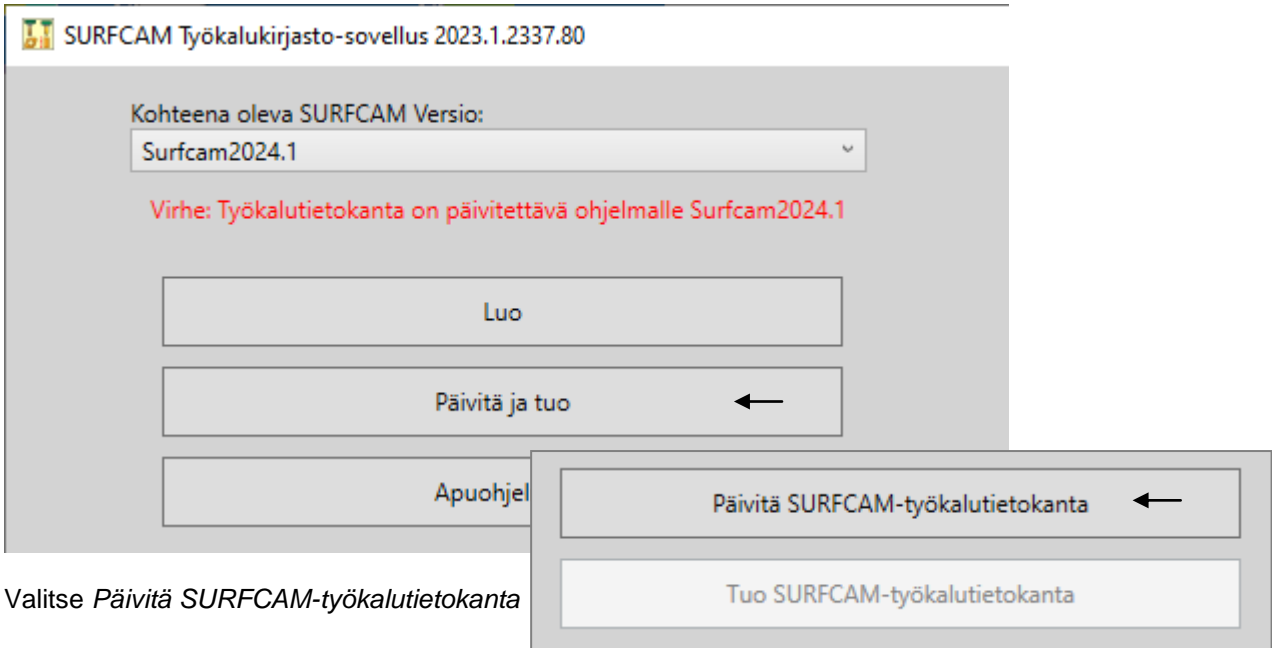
SURFCAM Työkalukirjasto-sovellus 2023.1.2337.80

Kohteena oleva SURFCAM Versio:

Surfcam2024.1

Virhe: Työkalutietokanta on päivitettävä ohjelmalle Surfcam2024.1

Luo

Päivitä ja tuo

Apuohjel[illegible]

Päivitä SURFCAM-työkalutietokanta

Tuo SURFCAM-työkalutietokanta

Valitse *Päivitä SURFCAM-työkalutietokanta*